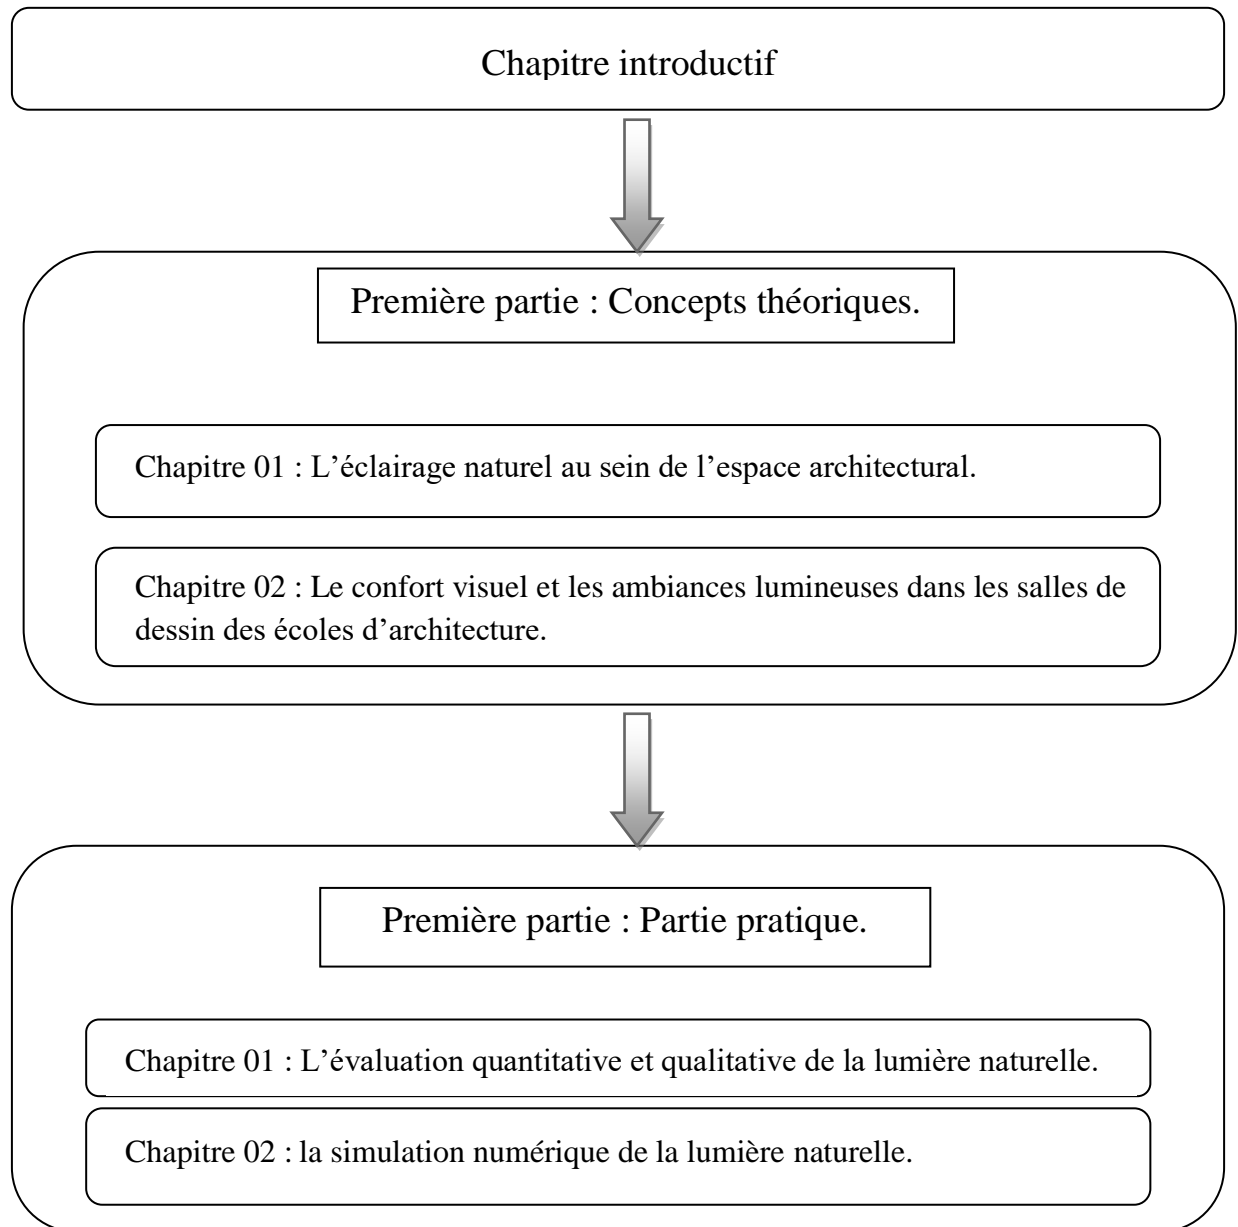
Chapitre introductif

Première partie : Concepts théoriques.

Chapitre 01 : L’éclairage naturel au sein de l’espace architectural.

Chapitre 02 : Le confort visuel et les ambiances lumineuses dans les salles de dessin des écoles d’architecture.

Première partie : Partie pratique.

Chapitre 01 : L’évaluation quantitative et qualitative de la lumière naturelle.

Chapitre 02 : la simulation numérique de la lumière naturelle.